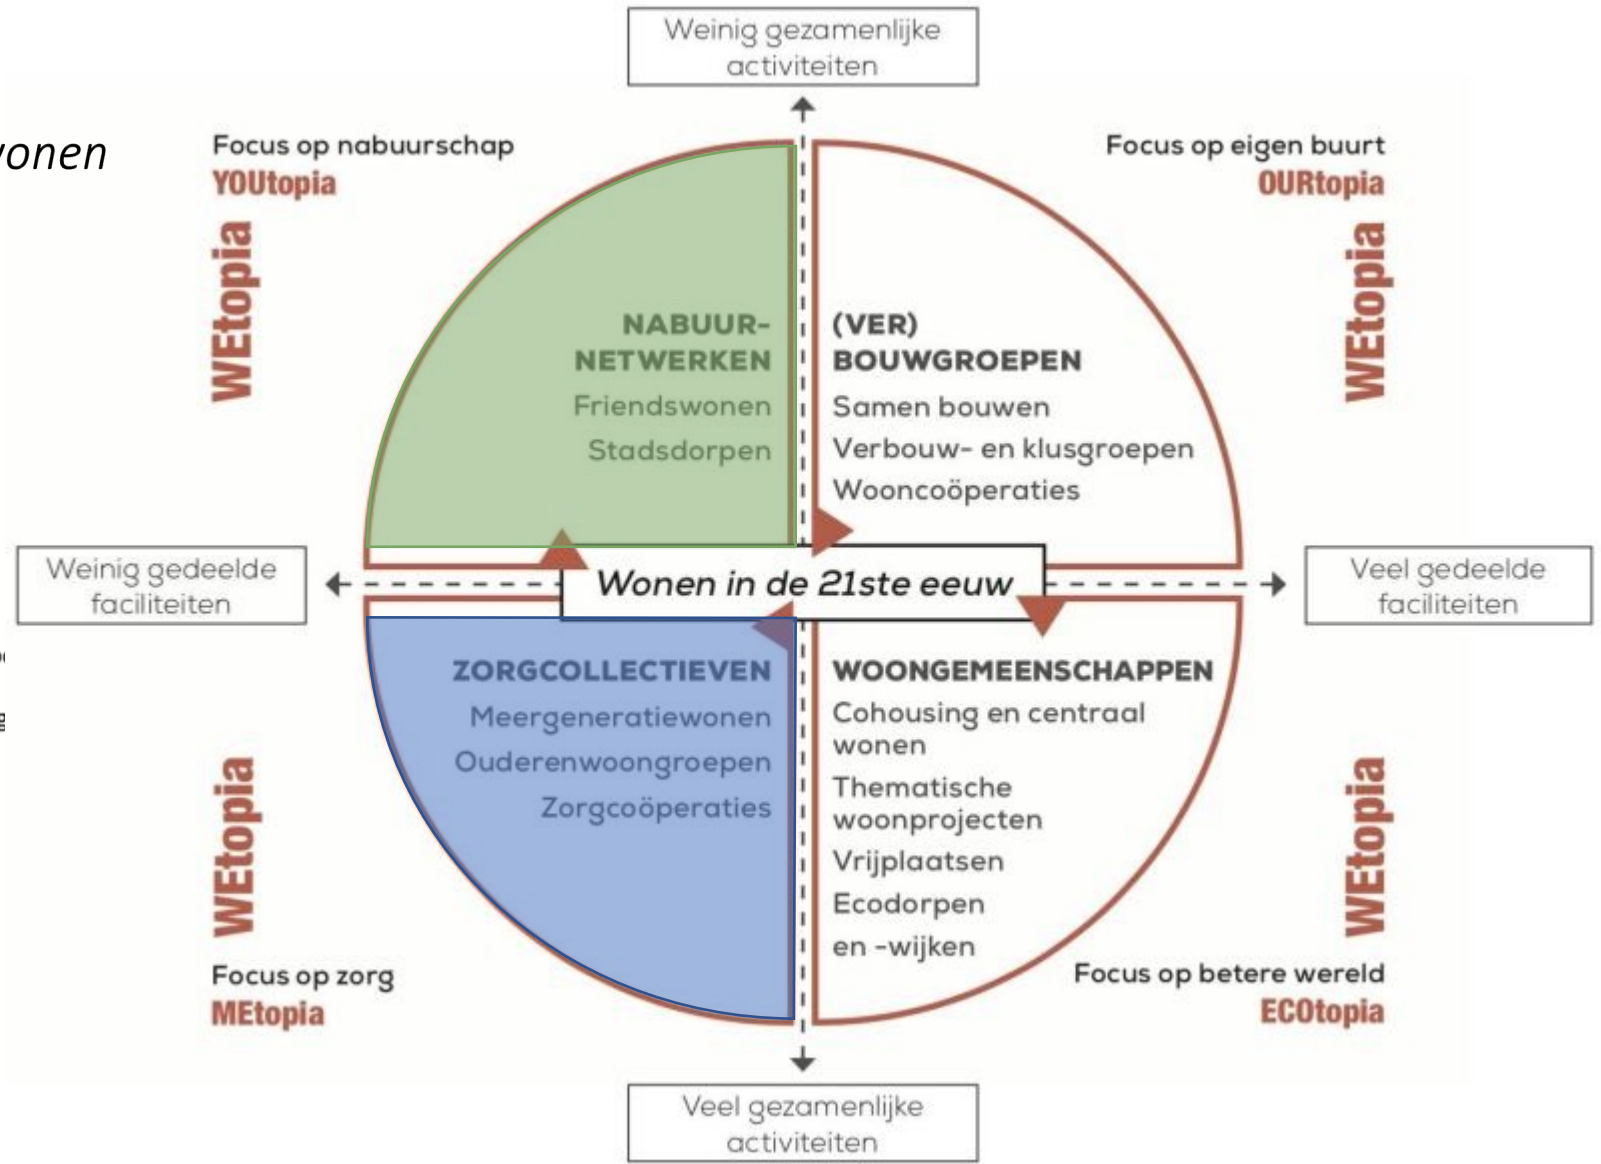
vonen

Weinig gezamenlijke activiteiten

Focus op nabuurschap
YOUtopia

Focus op eigen buurt
OURtopia

WEtopia

WEtopia

NABUUR-NETWERKEN
Friendswonen
Stadsdorpen

(VER) BOUWGROEPEN
Samen bouwen
Verbouw- en klusgroepen
Wooncoöperaties

Weinig gedeelde faciliteiten

Wonen in de 21ste eeuw

Veel gedeelde faciliteiten

ZORGCOLLECTIEVEN
Meergeneratiewonen
Ouderenwoongroepen
Zorgcoöperaties

WOONGEMEENSCHAPPEN
Cohousing en centraal wonen
Thematische woonprojecten
Vrijplaatsen
Ecodorpen en -wijken

WEtopia

WEtopia

Focus op zorg
MEtopia

Focus op betere wereld
ECOtopia

Veel gezamenlijke activiteiten